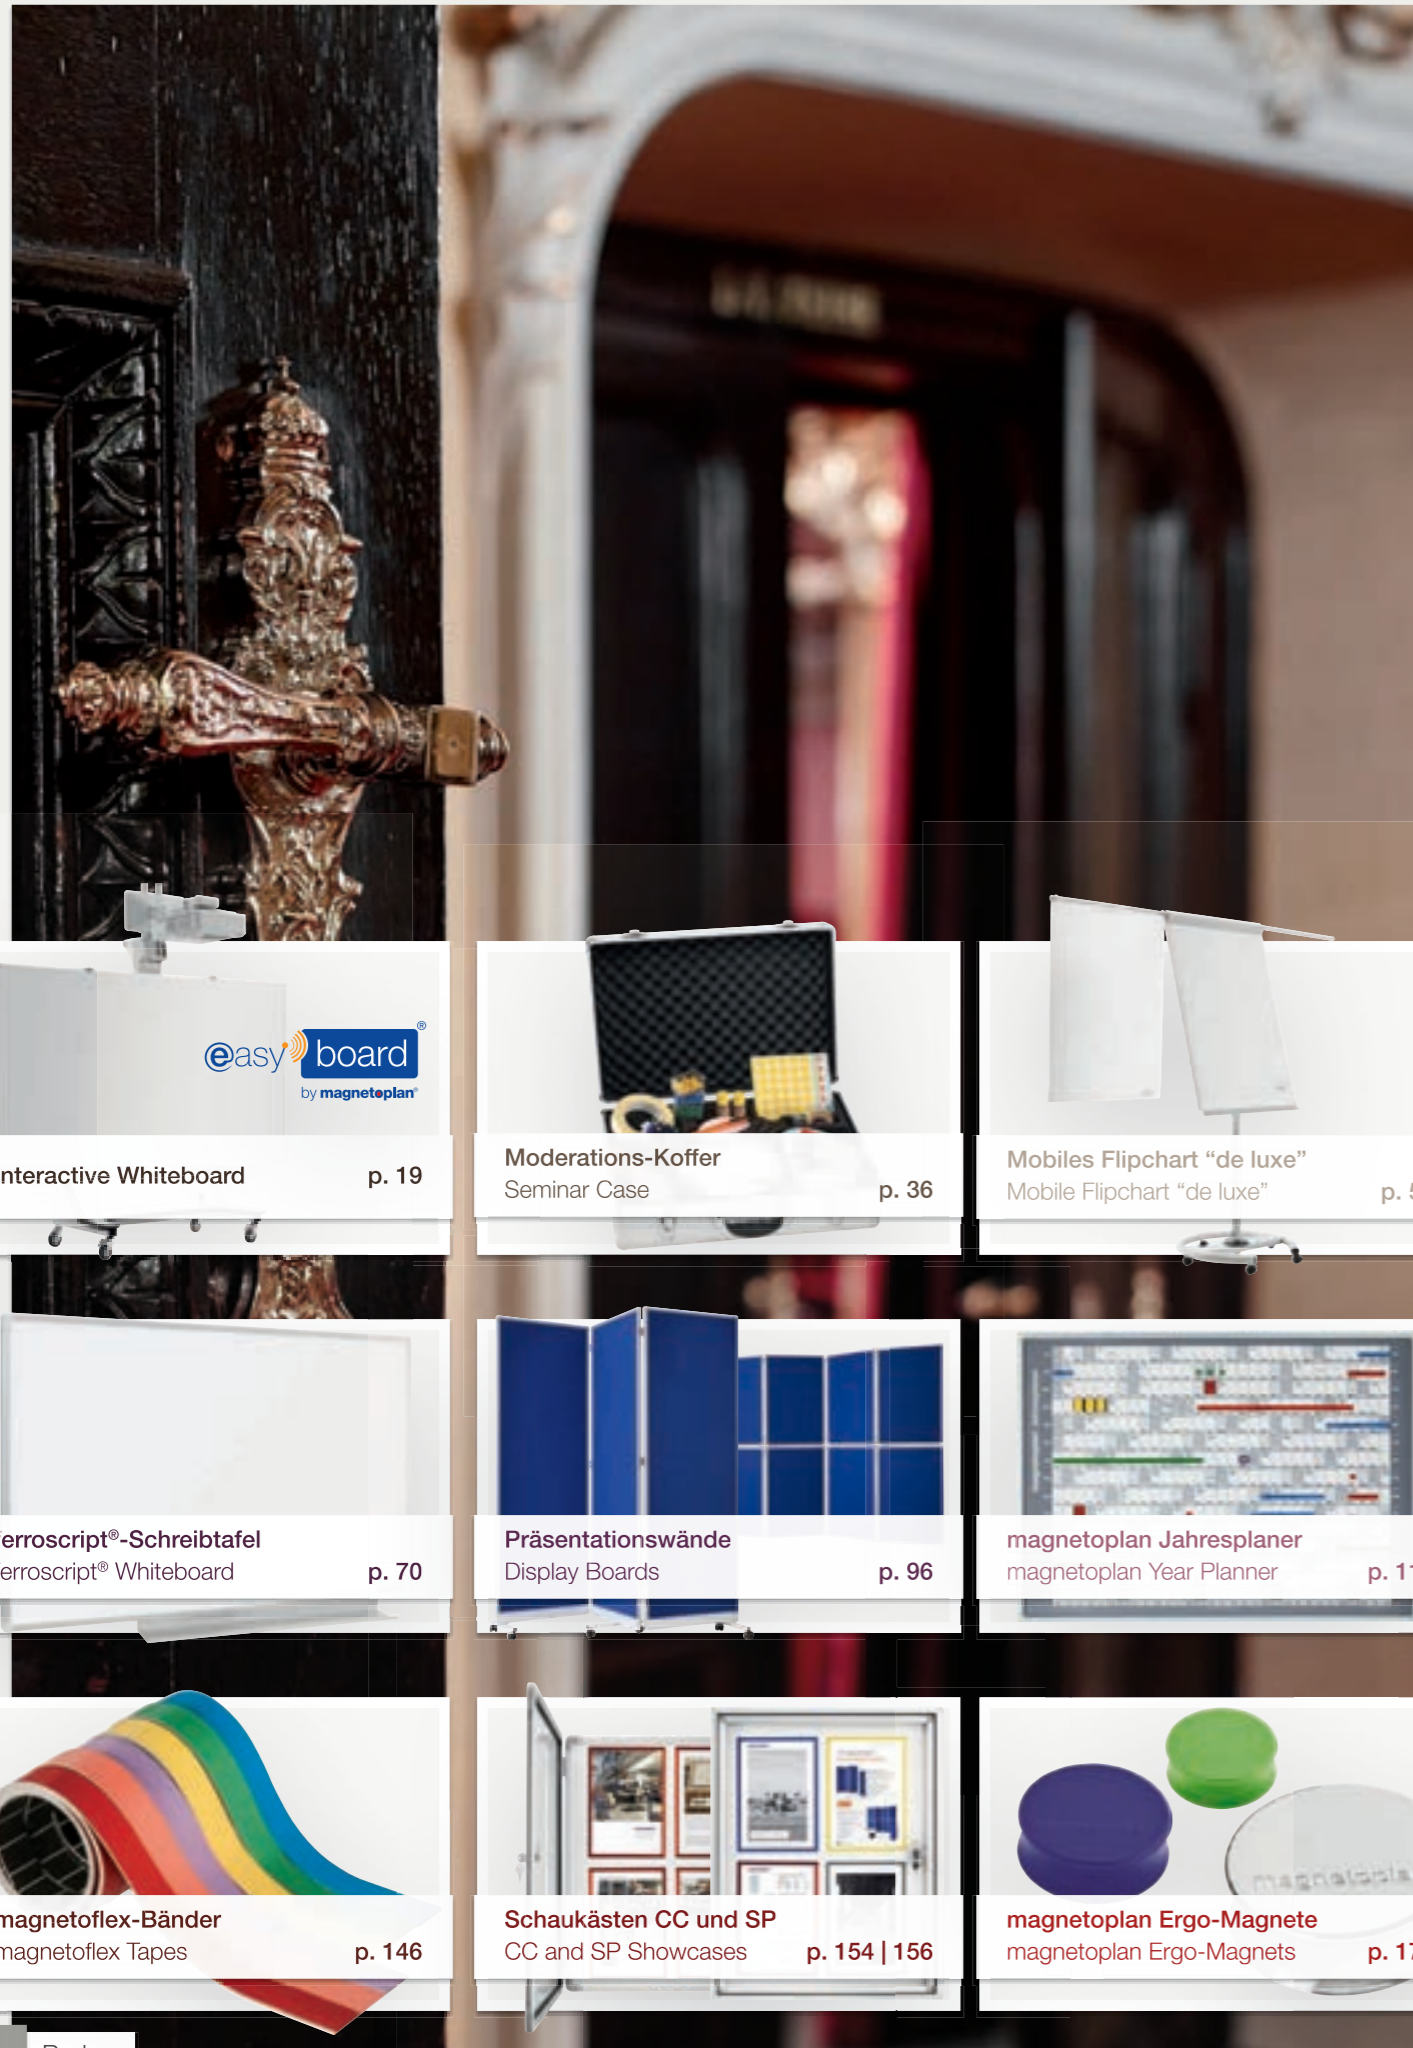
easy board®
by magnetoplan®

nteractive Whiteboard p. 19

Moderations-Koffer
Seminar Case p. 36

Mobiles Flipchart "de luxe"
Mobile Flipchart "de luxe" p. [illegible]

erroscript®-Schreibtafel
erroscript® Whiteboard p. 70

Präsentationswände
Display Boards p. 96

magnetoplan Jahresplaner
magnetoplan Year Planner p. 1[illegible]

magnetoflex-Bänder
magnetoflex Tapes p. 146

Schaukästen CC und SP
CC and SP Showcases p. 154 | 156

magnetoplan Ergo-Magnete
magnetoplan Ergo-Magnets p. 1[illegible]